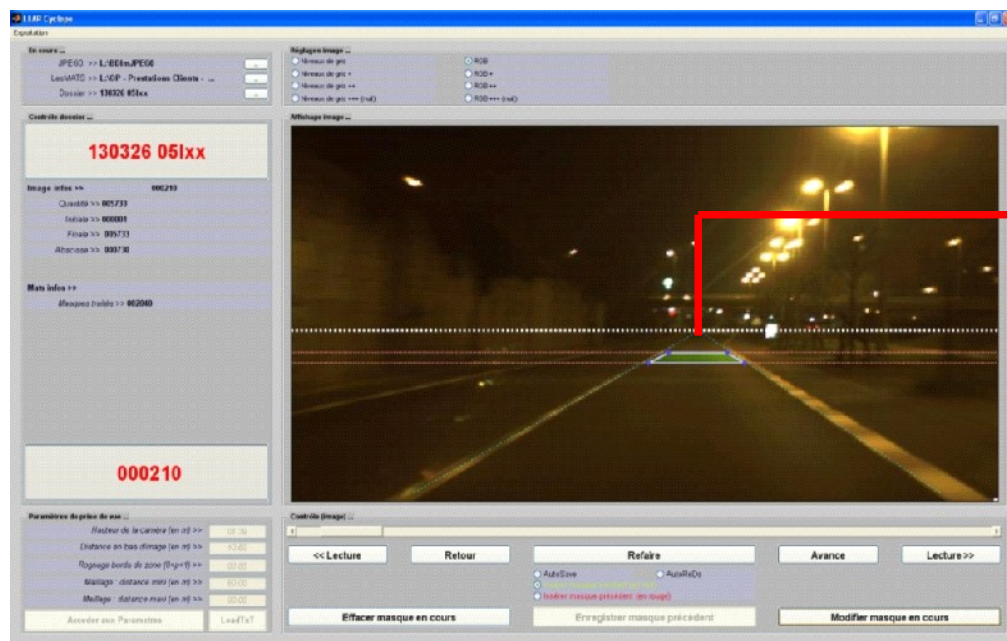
LMR Cyclope

Exploitation

En cours ...

JPEGD >> L:\BDlm\JPEGD

LesMATS >> L:\DP - Prestations Clients - ...

Dossier >> 130326 05Ixx

Contrôle dossier ...

130326 05Ixx

Image infos >> 000210

Quantité >> 005733

Initiale >> 000001

Finale >> 005733

Abscisse >> 000730

Mats infos >>

Masques traités >> 002040

000210

Paramètres de prise de vue ...

Hauteur de la caméra (en m) >> 01.30

Distance en bas d'image (en m) >> 03.00

Rognage bords de zone (0<p<1) >> 00.00

Maillage : distance mini (en m) >> 00.00

Maillage : distance maxi (en m) >> 00.00

Accéder aux Paramètres

LoadTxT

Réglages image ...

Niveaux de gris

Niveaux de gris +

Niveaux de gris ++

Niveaux de gris +++ (naif)

RGB

RGB+

RGB++

RGB+++ (naif)

Affichage image ...

Contrôle (image) ...

<< Lecture

Retour

Refaire

Avance

Lecture>>

AutoSave

AutoReDo

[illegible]

Isoler masque précédent (en rouge)

Effacer masque en cours

Enregistrer masque précédent

Modifier masque en cours